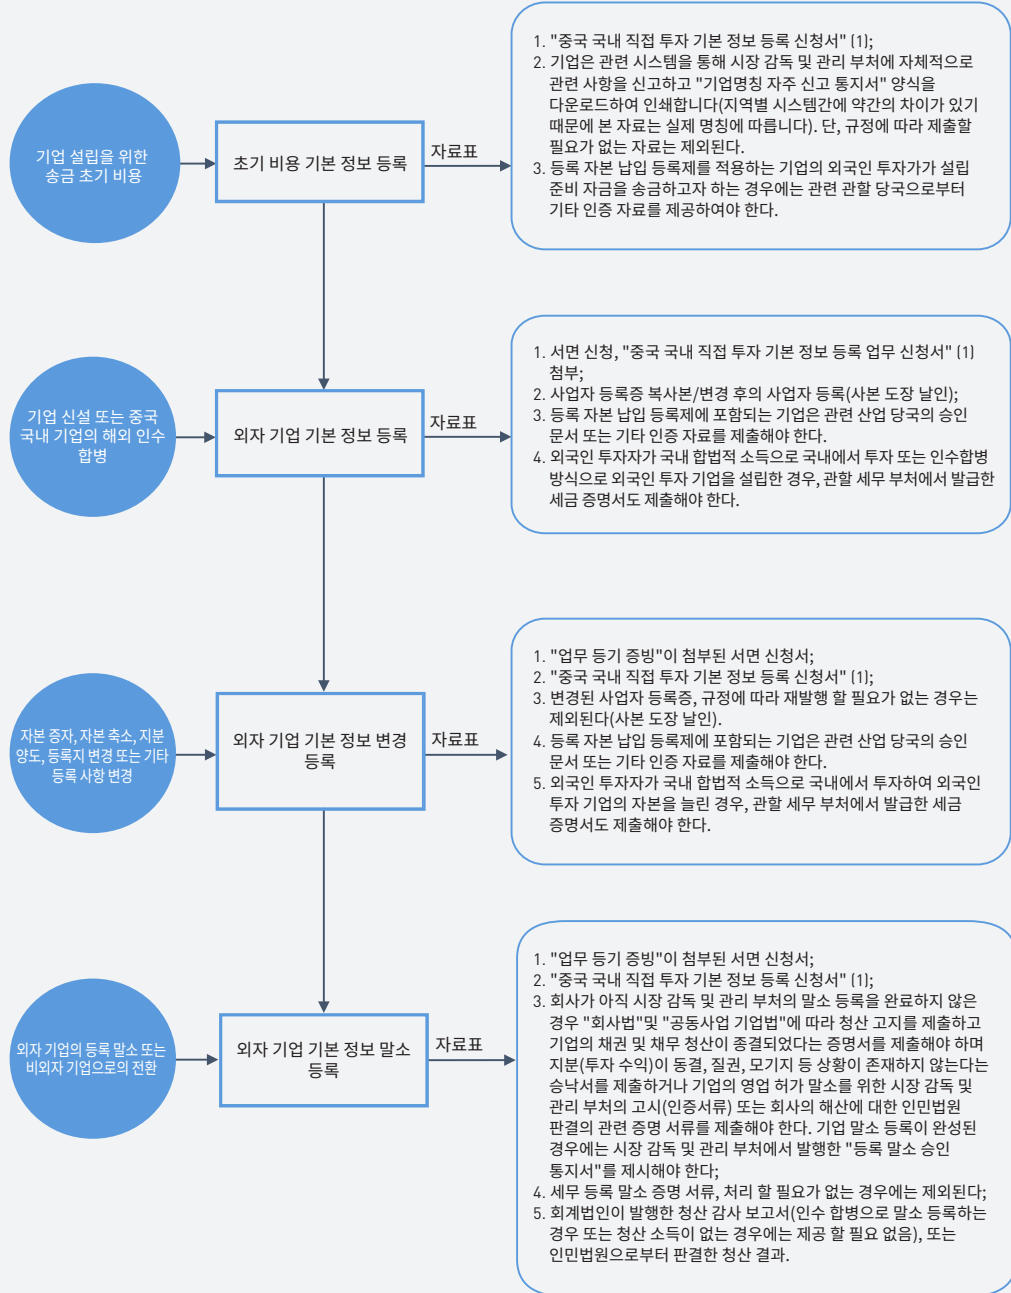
기업 설립을 위한 송금 초기 비용

초기 비용 기본 정보 등록

자료표

1. "중국 국내 직접 투자 기본 정보 등록 신청서" (1);
2. 기업은 관련 시스템을 통해 시장 감독 및 관리 부처에 자체적으로 관련 사항을 신고하고 "기업명칭 자주 신고 통지서" 양식을 다운로드하여 인쇄합니다(지역별 시스템간에 약간의 차이가 있기 때문에 본 자료는 실제 명칭에 따릅니다). 단, 규정에 따라 제출할 필요가 없는 자료는 제외된다.
3. 등록 자본 납입 등록제를 적용하는 기업의 외국인 투자가가 설립 준비 자금을 송금하고자 하는 경우에는 관련 관할 당국으로부터 기타 인증 자료를 제공하여야 한다.

기업 신설 또는 중국 국내 기업의 해외 인수 합병

외자 기업 기본 정보 등록

자료표

1. 서면 신청, "중국 국내 직접 투자 기본 정보 등록 업무 신청서" (1) 첨부;
2. 사업자 등록증 복사본/변경 후의 사업자 등록(사본 도장 날인);
3. 등록 자본 납입 등록제에 포함되는 기업은 관련 산업 당국의 승인 문서 또는 기타 인증 자료를 제출해야 한다.
4. 외국인 투자자가 국내 합법적 소득으로 국내에서 투자 또는 인수합병 방식으로 외국인 투자 기업을 설립한 경우, 관할 세무 부처에서 발급한 세금 증명서도 제출해야 한다.

자본 증자, 자본 축소, 지분 양도, 등록지 변경 또는 기타 등록 사항 변경

외자 기업 기본 정보 변경 등록

자료표

1. "업무 등기 증빙"이 첨부된 서면 신청서;
2. "중국 국내 직접 투자 기본 정보 등록 신청서" (1);
3. 변경된 사업자 등록증, 규정에 따라 재발행 할 필요가 없는 경우는 제외된다(사본 도장 날인).
4. 등록 자본 납입 등록제에 포함되는 기업은 관련 산업 당국의 승인 문서 또는 기타 인증 자료를 제출해야 한다.
5. 외국인 투자자가 국내 합법적 소득으로 국내에서 투자하여 외국인 투자 기업의 자본을 늘린 경우, 관할 세무 부처에서 발급한 세금 증명서도 제출해야 한다.

외자 기업의 등록 말소 또는 비외자 기업으로의 전환

외자 기업 기본 정보 말소 등록

자료표

1. "업무 등기 증빙"이 첨부된 서면 신청서;
2. "중국 국내 직접 투자 기본 정보 등록 신청서" (1);
3. 회사가 아직 시장 감독 및 관리 부처의 말소 등록을 완료하지 않은 경우 "회사법"및 "공동사업 기업법"에 따라 청산 고지를 제출하고 기업의 채권 및 채무 청산이 종결되었다는 증명서를 제출해야 하며 지분(투자 수익)이 동결, 질권, 모기지 등 상황이 존재하지 않는다는 승낙서를 제출하거나 기업의 영업 허가 말소를 위한 시장 감독 및 관리 부처의 고시(인증서류) 또는 회사의 해산에 대한 인민법원 판결의 관련 증명 서류를 제출해야 한다. 기업 말소 등록이 완성된 경우에는 시장 감독 및 관리 부처에서 발행한 "등록 말소 승인 통지서"를 제시해야 한다;
4. 세무 등록 말소 증명 서류, 처리 할 필요가 없는 경우에는 제외된다;
5. 회계법인이 발행한 청산 감사 보고서(인수 합병으로 말소 등록하는 경우 또는 청산 소득이 없는 경우에는 제공 할 필요 없음), 또는 인민법원으로부터 판결한 청산 결과.